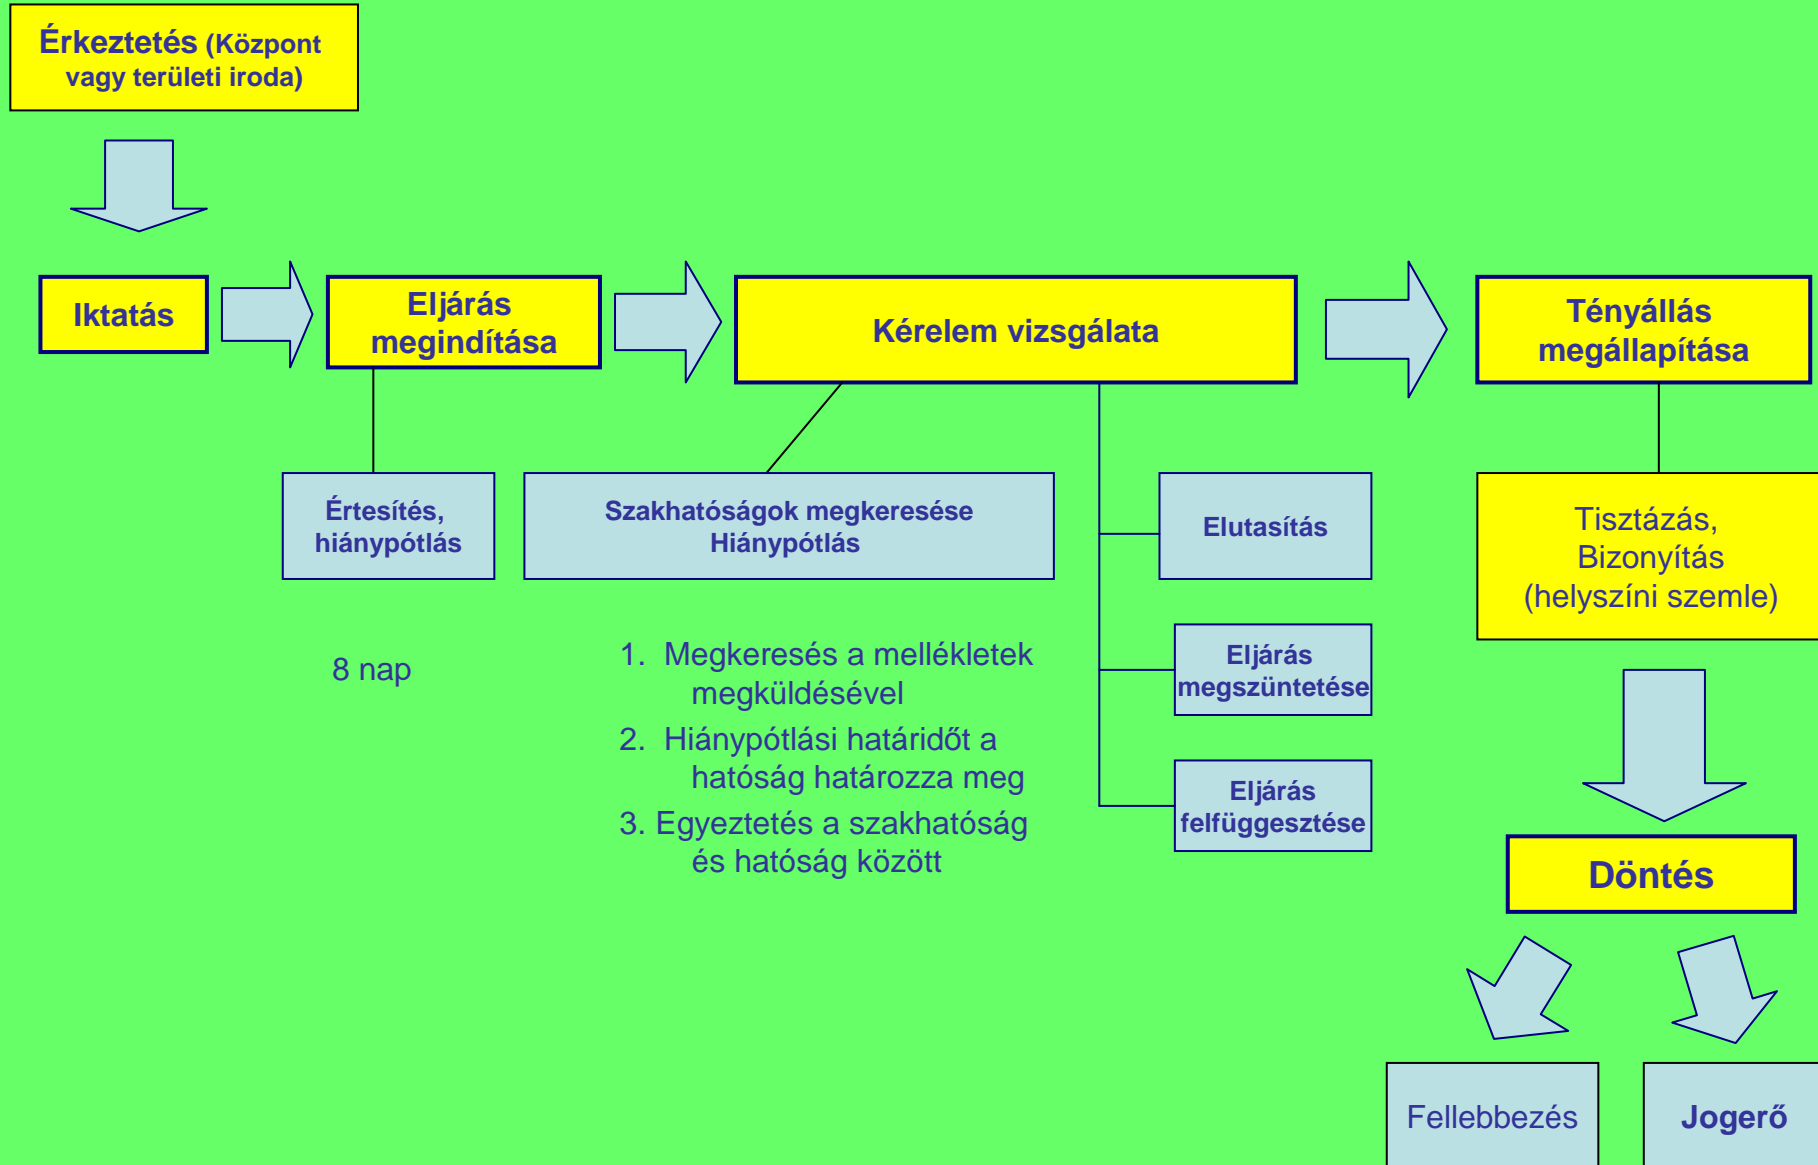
Érkeztetés (Központ vagy területi iroda)

Iktatás

Eljárás megindítása

Kérelem vizsgálata

Tényállás megállapítása

Értesítés, hiánypótlás

Szakhatóságok megkeresése
Hiánypótlás

Elutasítás

Tisztázás, Bizonyítás (helyszíni szemle)

8 nap

1. Megkeresés a mellékletek megküldésével
2. Hiánypótlási határidőt a hatóság határozza meg
3. Egyeztetés a szakhatóság és hatóság között

Eljárás megszüntetése

Eljárás felfüggesztése

Döntés

Fellebbezés

Jogerő